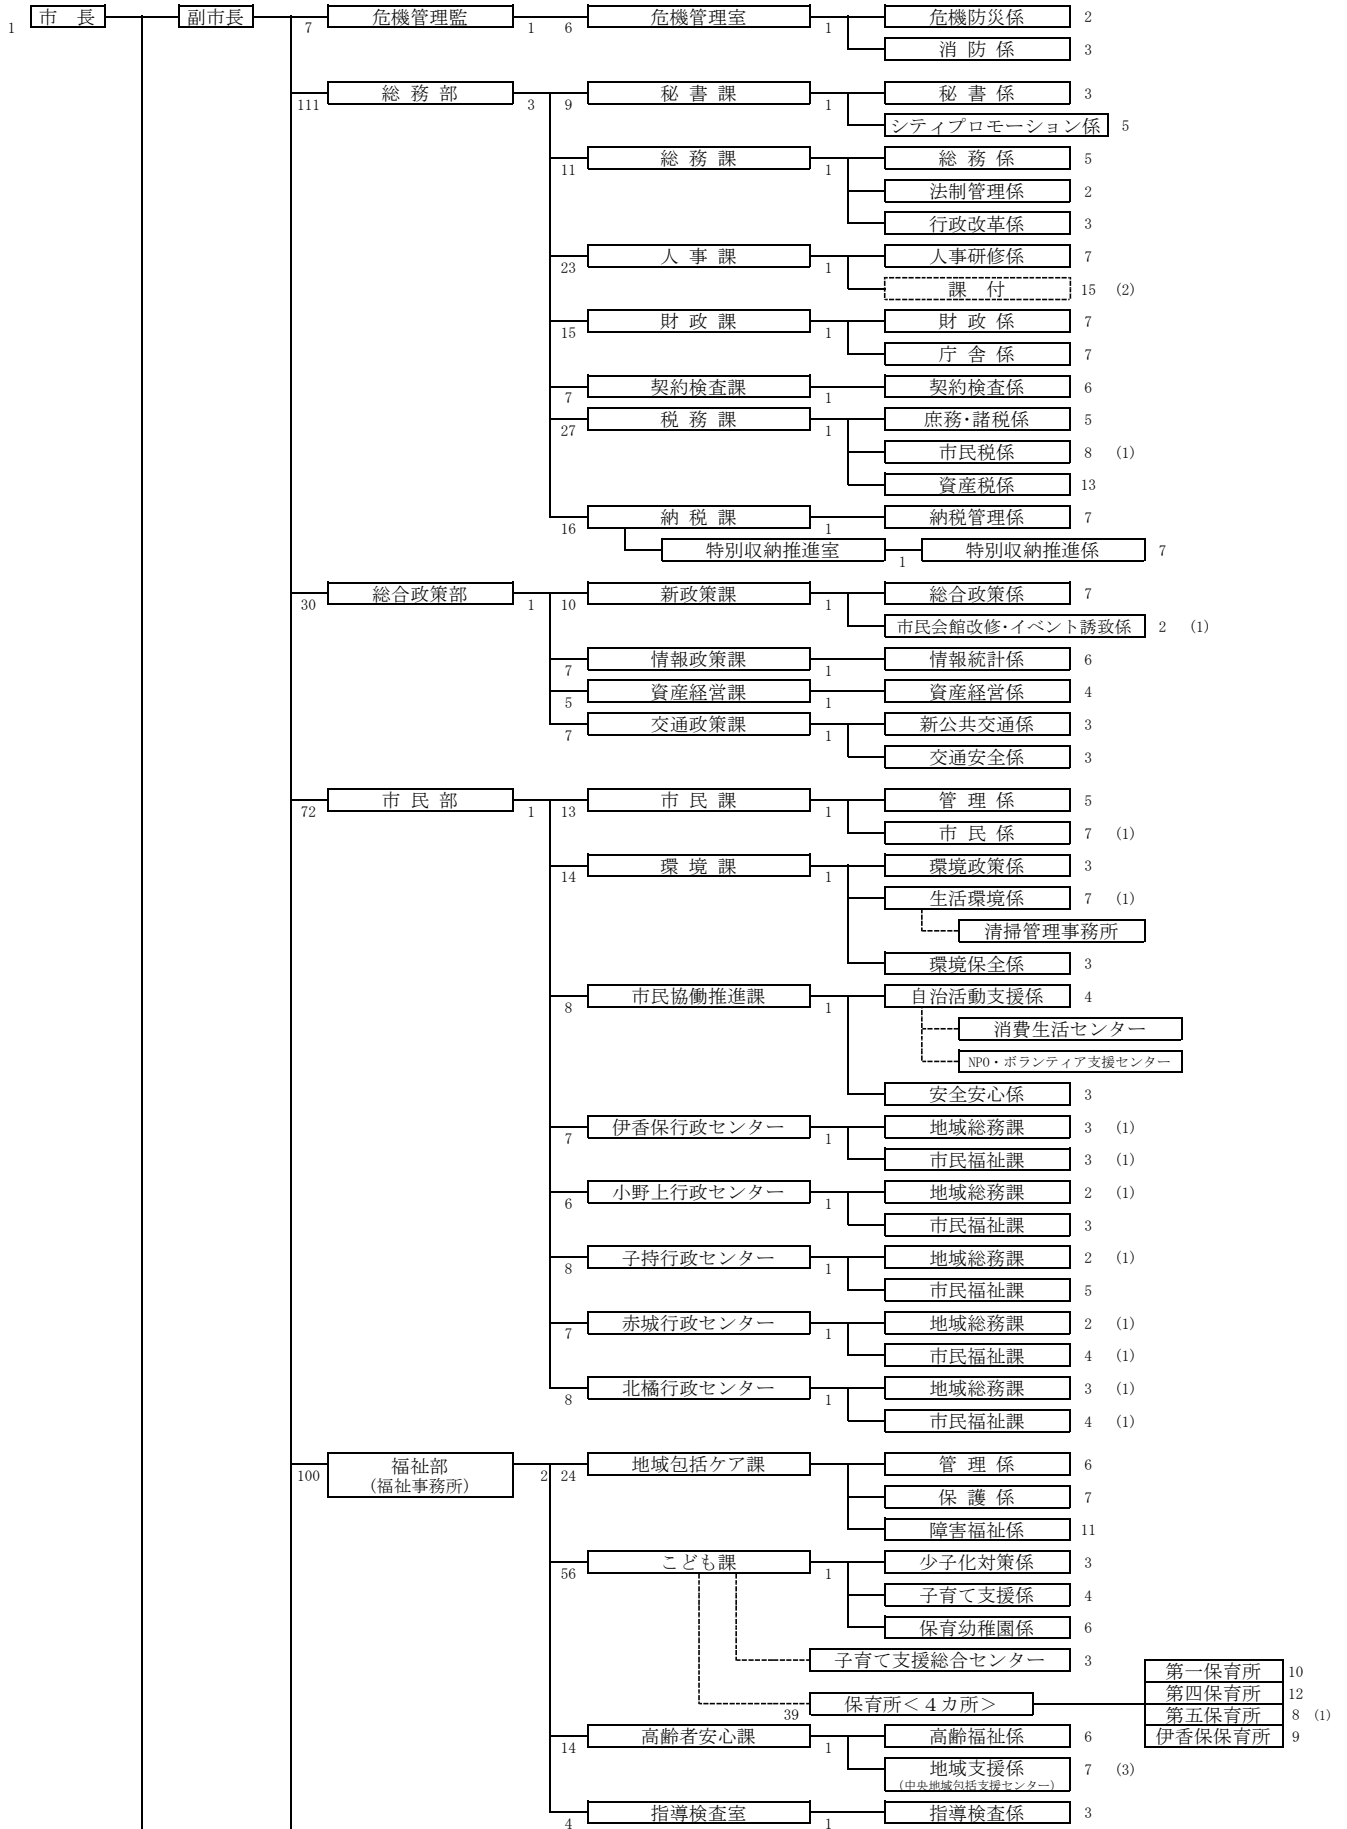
1 市長
副市長
7 危機管理監 1
6 危機管理室 1
危機防災係 2
消防係 3

111 総務部 3
9 秘書課 1
秘書係 3
シティプロモーション係 5
11 総務課 1
総務係 5
法制管理係 2
行政改革係 3
23 人事課 1
人事研修係 7
課付 15 (2)
15 財政課 1
財政係 7
庁舎係 7
7 契約検査課 1
契約検査係 6
27 税務課 1
庶務･諸税係 5
市民税係 8 (1)
資産税係 13
16 納税課 1
納税管理係 7
特別収納推進室 1
特別収納推進係 7

30 総合政策部 1
10 新政策課 1
総合政策係 7
市民会館改修･イベント誘致係 2 (1)
7 情報政策課 1
情報統計係 6
5 資産経営課 1
資産経営係 4
7 交通政策課 1
新公共交通係 3
交通安全係 3

72 市民部 1
13 市民課 1
管理係 5
市民係 7 (1)
14 環境課 1
環境政策係 3
生活環境係 7 (1)
清掃管理事務所
環境保全係 3
8 市民協働推進課 1
自治活動支援係 4
消費生活センター
NPO・ボランティア支援センター
安全安心係 3
7 伊香保行政センター 1
地域総務課 3 (1)
市民福祉課 3 (1)
6 小野上行政センター 1
地域総務課 2 (1)
市民福祉課 3
8 子持行政センター 1
地域総務課 2 (1)
市民福祉課 5
7 赤城行政センター 1
地域総務課 2 (1)
市民福祉課 4 (1)
8 北橘行政センター 1
地域総務課 3 (1)
市民福祉課 4 (1)

100 福祉部 (福祉事務所) 2
24 地域包括ケア課
管理係 6
保護係 7
障害福祉係 11
56 こども課 1
少子化対策係 3
子育て支援係 4
保育幼稚園係 6
子育て支援総合センター 3
39 保育所<4カ所>
第一保育所 10
第四保育所 12
第五保育所 8 (1)
伊香保保育所 9
14 高齢者安心課 1
高齢福祉係 6
地域支援係 (中央地域包括支援センター) 7 (3)
4 指導検査室 1
指導検査係 3